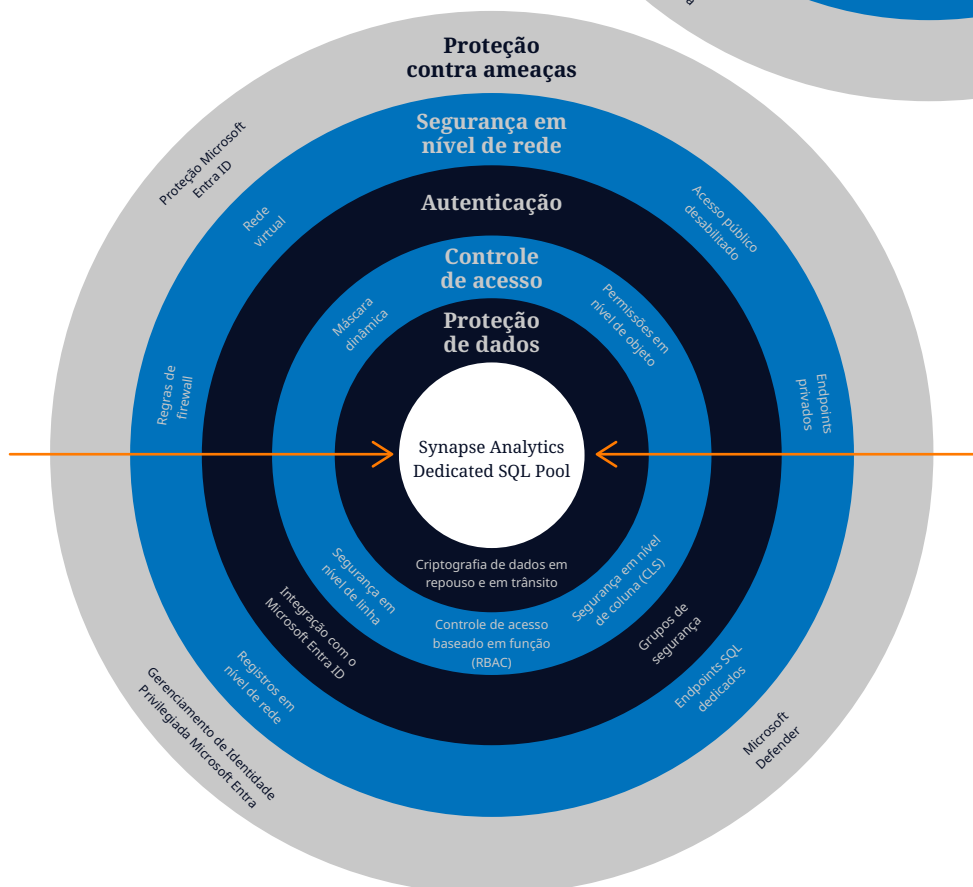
a

Proteção contra ameaças

Proteção Microsoft Entra ID

Segurança em nível de rede

Rede virtual

Acesso público desabilitado

Autenticação

Controle de acesso

Máscara dinâmica

Permissões em nível de objeto

Proteção de dados

Regras de firewall

Endpoints privados

Synapse Analytics Dedicated SQL Pool

Criptografia de dados em repouso e em trânsito

Segurança em nível de linha

Segurança em nível de coluna (CLS)

Controle de acesso baseado em função (RBAC)

Integração com o Microsoft Entra ID

Grupos de segurança

Registros em nível de rede

Endpoints SQL dedicados

Gerenciamento de Identidade Privilegiada Microsoft Entra

Microsoft Defender